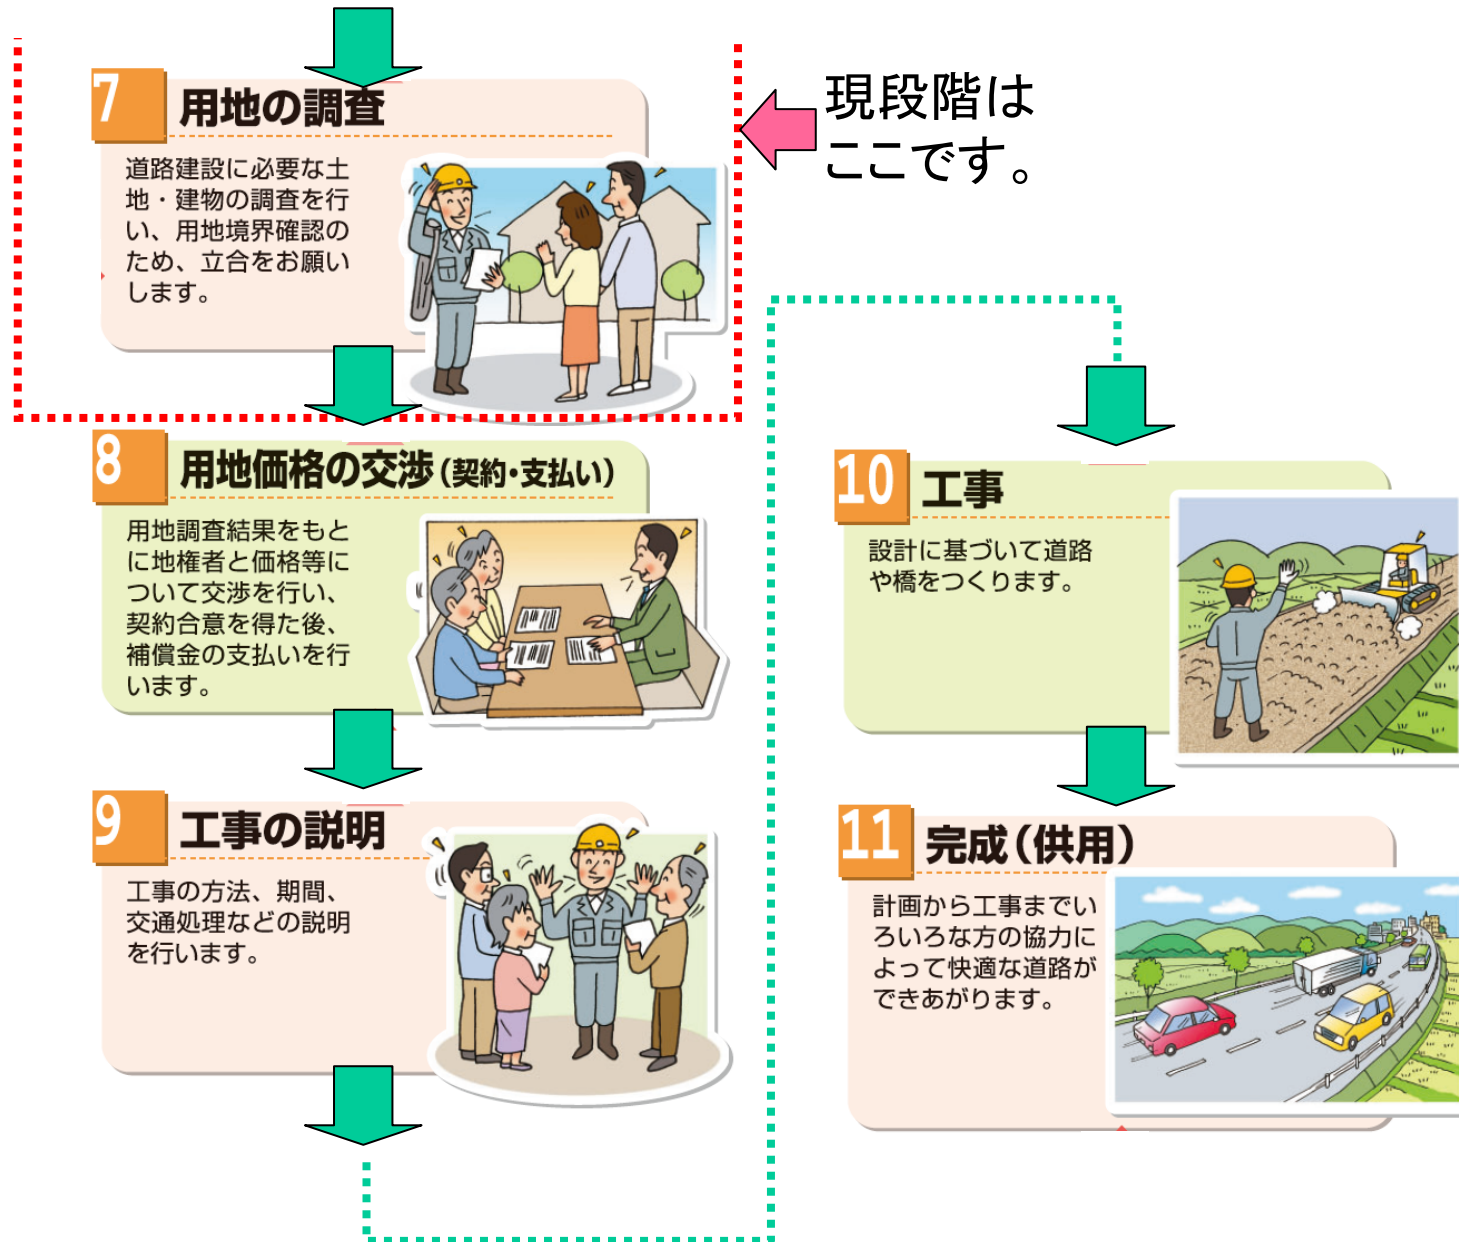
7 用地の調査

道路建設に必要な土地・建物の調査を行い、用地境界確認のため、立合をお願いします。

現段階はここです。

8 用地価格の交渉(契約・支払い)

用地調査結果をもとに地権者と価格等について交渉を行い、契約合意を得た後、補償金の支払いを行います。

9 工事の説明

工事の方法、期間、交通処理などの説明を行います。

10 工事

設計に基づいて道路や橋をつくります。

11 完成(供用)

計画から工事までいろいろな方の協力によって快適な道路ができあがります。